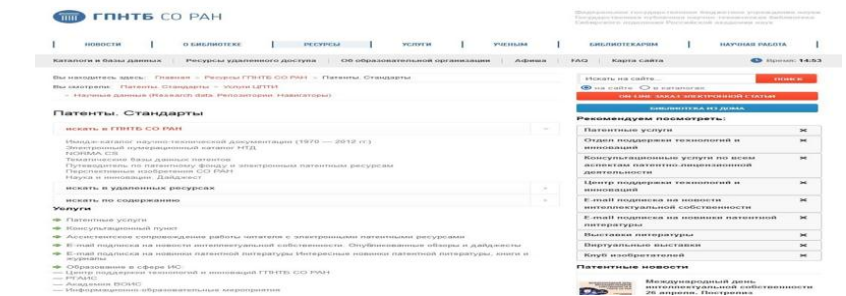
ГПНТБ СО РАН

Федеральное государственное бюджетное учреждение науки Государственная публичная научно-техническая библиотека Сибирского отделения Российской академии наук

НОВОСТИ | О БИБЛИОТЕКЕ | РЕСУРСЫ | УСЛУГИ | УЧЕНЫМ | БИБЛИОТЕКАРЯМ | НАУЧНАЯ РАБОТА

Каталоги и базы данных | Ресурсы удаленного доступа | Об образовательной организации | Афиша | FAQ | Карта сайта | Время: 14:53

Вы находитесь здесь: Главная › Ресурсы ГПНТБ СО РАН › Патенты. Стандарты

Вы смотрели: Патенты. Стандарты › Услуги ЦТТИ

› Научные данные (Research data. Репозитории. Навигаторы)

Искать на сайте... ПОИСК

на сайте в каталогах

ОН-ЛАЙН ЗАКАЗ ЭЛЕКТРОННОЙ СТАТЬИ

БИБЛИОТЕКА НА ДОМ

Патенты. Стандарты

искать в ГПНТБ СО РАН

Между-каталог научно-технической документации (1970 — 2012 гг.)
Электронный нумерационный каталог НТД
НОРМА CS
Тематические базы данных патентов
Путеводитель по патентному фонду и электронным патентным ресурсам
Перспективные изобретения СО РАН
Наука и инновации. Дайджест

искать в удаленных ресурсах

искать по содержанию

Услуги

Патентные услуги
Консультационный пункт
Ассистентское сопровождение работы читателя с электронными патентными ресурсами
E-mail подписка на новости интеллектуальной собственности. Опубликованные обзоры и дайджесты
E-mail подписка на новинки патентной литературы Интересные новинки патентной литературы, книги и журналы
Образование в сфере ИС
— Центр поддержки технологий и инноваций ГПНТБ СО РАН
— РГАИС
— Академия ВОИС
— Информационно-образовательные мероприятия

Рекомендуем посмотреть:

Патентные услуги
Отдел поддержки технологий и инноваций
Консультационные услуги по всем аспектам охранно-лицензионной деятельности
Центр поддержки технологий и инноваций
E-mail подписка на новости интеллектуальной собственности
E-mail подписка на новинки патентной литературы
Выставки литературы
Виртуальные выставки
Клуб изобретателей

Патентные новости

Международный день интеллектуальной собственности 26 апреля. Построение